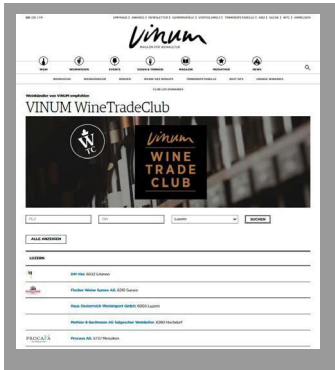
Vinum

MAGAZIN FÜR WEINKULTUR

Weinhändler von VINUM empfohlen

VINUM WineTradeClub

WTC

Vinum

WINE TRADE CLUB

Luzern

SUCHEN

ALLE ANZEIGEN

LUZERN

DiP-Vin 6002 Luzern

Fischer Weine Sursee AG 6210 Sursee

Haus Oesterreich Weinimport GmbH 6003 Luzern

Mattmann & Bachmann AG Salgeschter Weinkeller 6280 Hochdorf

Procava AG 6210 Menziken

PROCAVA